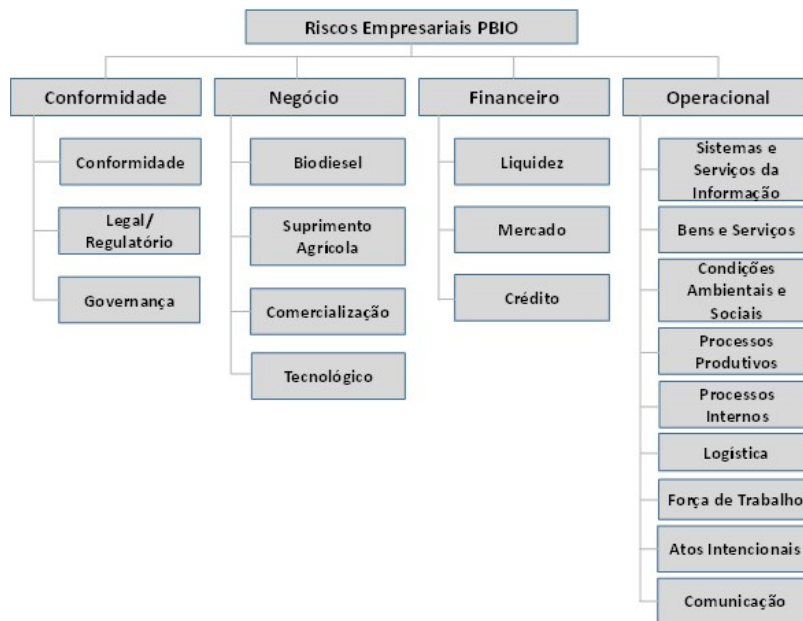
Riscos Empresariais PBIO

Conformidade

Conformidade

Legal/ Regulatório

Governança

Negócio

Biodiesel

Suprimento Agrícola

Comercialização

Tecnológico

Financeiro

Liquidez

Mercado

Crédito

Operacional

Sistemas e Serviços da Informação

Bens e Serviços

Condições Ambientais e Sociais

Processos Produtivos

Processos Internos

Logística

Força de Trabalho

Atos Intencionais

Comunicação